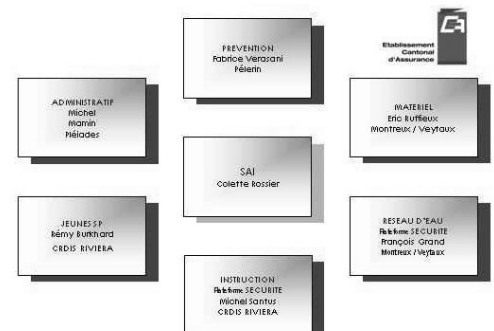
PREVENTION
Fabrice Verasani
Pèlerin

Etablissement
Cantonal
d'Assurance

ADMINISTRATIF
Michel
Mamin
Pléiades

MATERIEL
Eric Ruffieux
Montreux / Veytaux

SAI
Colette Rossier

JEUNES SP
Rémy Burkhard
CRDIS RIVIERA

RESEAU D'EAU
Plateforme SECURITE
François Grand
Montreux / Veytaux

INSTRUCTION
Plateforme SECURITE
Michel Santus
CRDIS RIVIERA